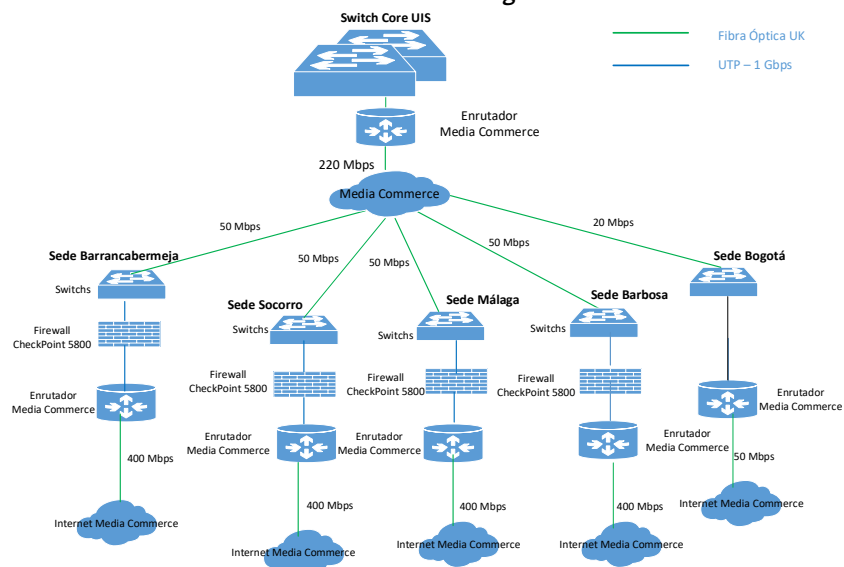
Switch Core UIS

Fibra Óptica UK

UTP – 1 Gbps

Enrutador Media Commerce

220 Mbps

Media Commerce

50 Mbps

50 Mbps

50 Mbps

50 Mbps

20 Mbps

Sede Barrancabermeja

Switchs

Firewall CheckPoint 5800

Enrutador Media Commerce

400 Mbps

Internet Media Commerce

Sede Socorro

Switchs

Firewall CheckPoint 5800

Enrutador Media Commerce

400 Mbps

Internet Media Commerce

Sede Málaga

Switchs

Firewall CheckPoint 5800

Enrutador Media Commerce

400 Mbps

Internet Media Commerce

Sede Barbosa

Switchs

Firewall CheckPoint 5800

Enrutador Media Commerce

400 Mbps

Internet Media Commerce

Sede Bogotá

Enrutador Media Commerce

50 Mbps

Internet Media Commerce